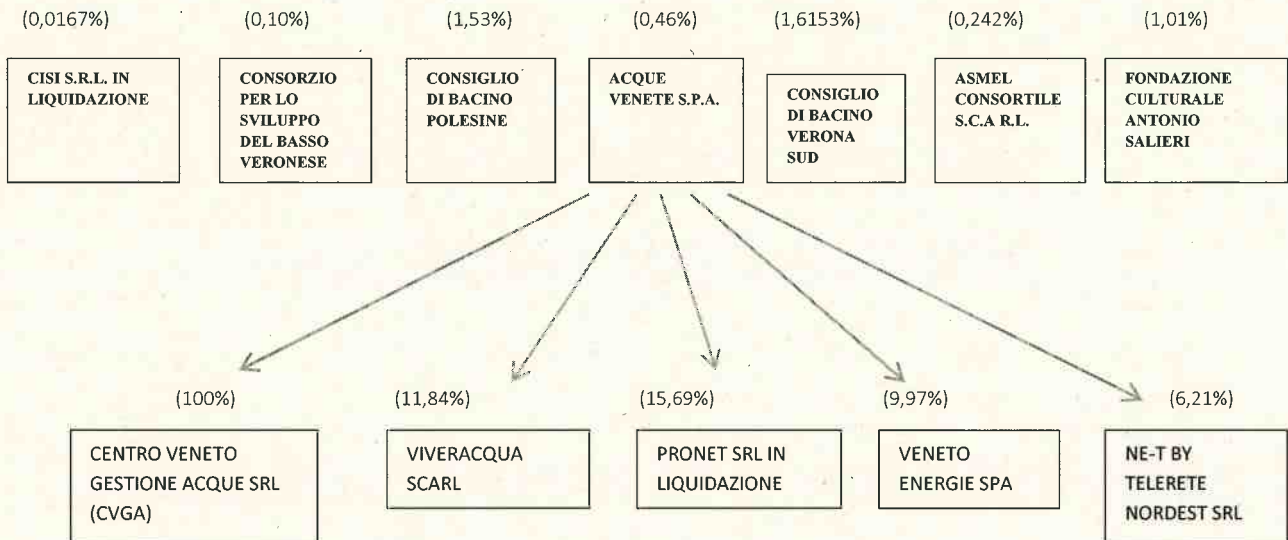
(0,0167%)

CISI S.R.L. IN LIQUIDAZIONE

(0,10%)

CONSORZIO PER LO SVILUPPO DEL BASSO VERONESE

(1,53%)

CONSIGLIO DI BACINO POLESINE

(0,46%)

ACQUE VENETE S.P.A.

(1,6153%)

CONSIGLIO DI BACINO VERONA SUD

(0,242%)

ASMEL CONSORTILE S.C.A R.L.

(1,01%)

FONDAZIONE CULTURALE ANTONIO SALIERI

(100%)

CENTRO VENETO GESTIONE ACQUE SRL (CVGA)

(11,84%)

VIVERACQUA SCARL

(15,69%)

PRONET SRL IN LIQUIDAZIONE

(9,97%)

VENETO ENERGIE SPA

(6,21%)

NE-T BY TELERETE NORDEST SRL